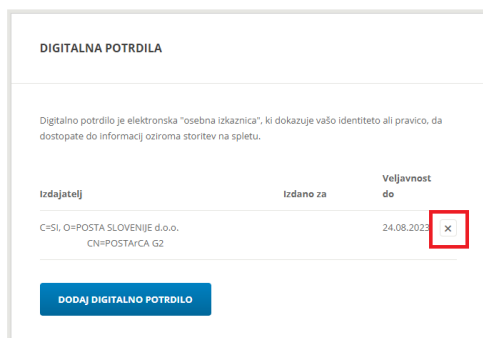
DIGITALNA POTRDILA

Digitalno potrdilo je elektronska "osebna izkaznica", ki dokazuje vašo identiteto ali pravico, da dostopate do informacij oziroma storitev na spletu.

| Izdajatelj | Izdano za | Veljavnost do | |
|---|---|---|---|
| C=SI, O=POSTA SLOVENIJE d.o.o. CN=POSTArCA G2 | | 24.08.2023 | × |

DODAJ DIGITALNO POTRDILO